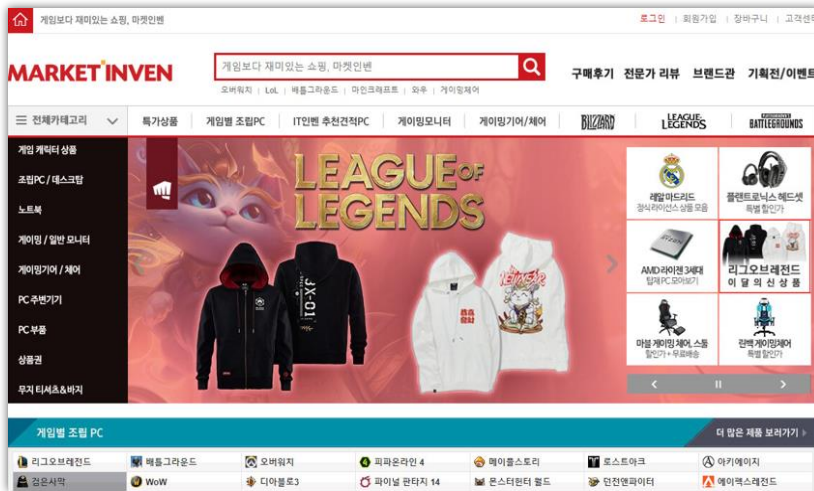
게임보다 재미있는 쇼핑, 마켓인벤

로그인 | 회원가입 | 장바구니 | 고객센터

MARKET INVEN

게임보다 재미있는 쇼핑, 마켓인벤

오버워치 | LoL | 배틀그라운드 | 마인크래프트 | 와우 | 게이밍체어

구매후기 전문가 리뷰 브랜드관 기획전/이벤트

전체카테고리 특가상품 게임별 조립PC IT인벤 추천견적PC 게이밍모니터 게이밍기어/체어 BLIZZARD LEAGUE OF LEGENDS BATTLEGROUNDS

게임 캐릭터 상품
조립PC / 데스크탑
노트북
게이밍 / 일반 모니터
게이밍기어 / 체어
PC 주변기기
PC 부품
상품권
무지 티셔츠&바지

LEAGUE OF LEGENDS

JX-01

레알마드리드
정식라이센스 상품 모음

플랜트로닉스 헤드셋
특별 할인가

AMD라이젠 3세대
탑재PC 모아보기

리그오브레전드
이 달 의 신 상 품

마블 게이밍체어 스툴
할인가 + 무료배송

랩텍 게이밍체어
특별할인가

게임별 조립 PC

더 많은 제품 보러가기

리그오브레전드 | 배틀그라운드 | 오버워치 | 피파온라인 4 | 메이플스토리 | 로스트아크 | 아키에이지
검은사막 | WoW | 디아블로3 | 파이널 판타지 14 | 몬스터헌터 월드 | 던전앤파이터 | 에이펙스레전드